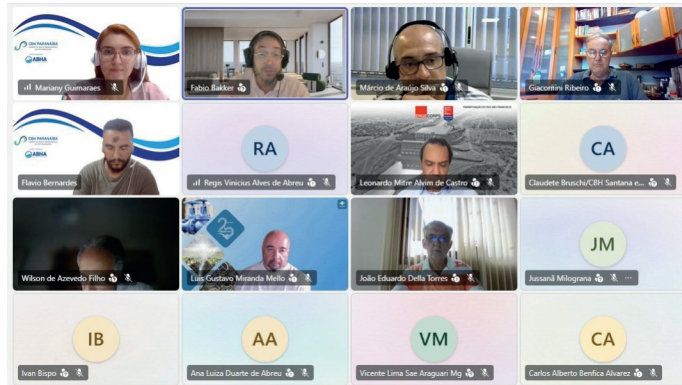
CBH PARANAÍBA
ABHA
Mariany Guimaraes

Fabio Bakker

Márcio de Araújo Silva

Giacomini Ribeiro

CBH PARANAÍBA
ABHA
Flavio Bernardes

RA
Regis Vinicius Alves de Abreu

Leonardo Mitre Alvim de Castro

CA
Claudete Bruschi/CBH Santana e...

Wilson de Azevedo Filho

Luis Gustavo Miranda Mello

João Eduardo Della Torres

JM
Jussanã Milograna

IB
Ivan Bispo

AA
Ana Luiza Duarte de Abreu

VM
Vicente Lima Sae Araguari Mg

CA
Carlos Alberto Benfica Alvarez